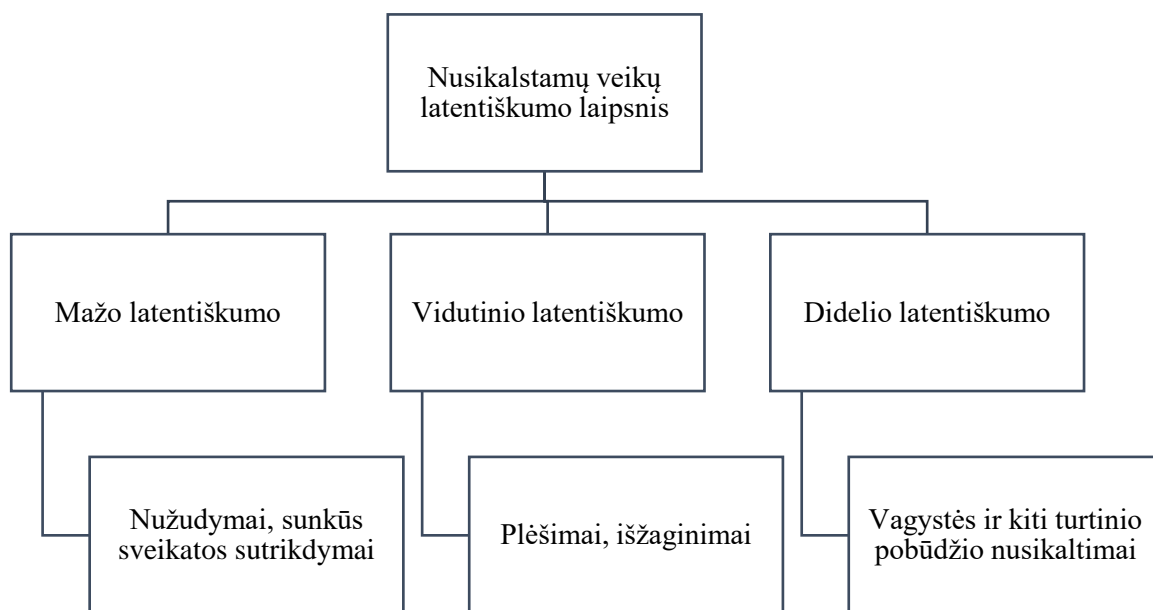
Nusikalstamų veikų latentiškumo laipsnis

Mažo latentiškumo

Nužudymai, sunkūs sveikatos sutrikdymai

Vidutinio latentiškumo

Plėšimai, išžaginimai

Didelio latentiškumo

Vagystės ir kiti turtinio pobūdžio nusikaltimai